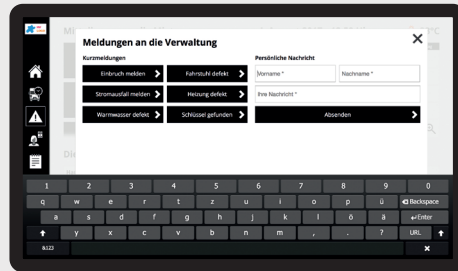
Meldungen an die Verwaltung

×

Kurzmeldungen

Einbruch melden

Fahrstuhl defekt

Stromausfall melden

Heizung defekt

Warmwasser defekt

Schlüssel gefunden

Persönliche Nachricht

Vorname *

Nachname *

Ihre Nachricht *

Absenden

1 2 3 4 5 6 7 8 9 0

q w e r t z u i o p ü Backspace

a s d f g h j k l ö ä Enter

y x c v b n m , . ? URL

&123